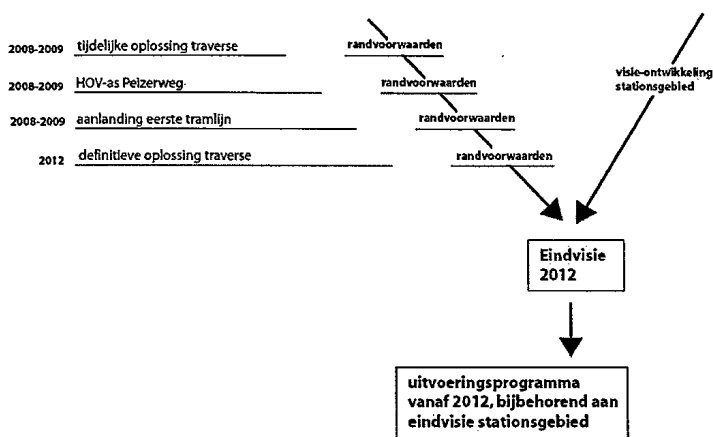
2008-2009 tijdelijke oplossing traverse

randvoorwaarden

2008-2009 HOV-as Peizerweg

randvoorwaarden

2008-2009 aanlanding eerste tramlijn

randvoorwaarden

2012 definitieve oplossing traverse

randvoorwaarden

visie-ontwikkeling stationsgebied

Eindvisie 2012

uitvoeringsprogramma vanaf 2012, bijbehorend aan eindvisie stationsgebied